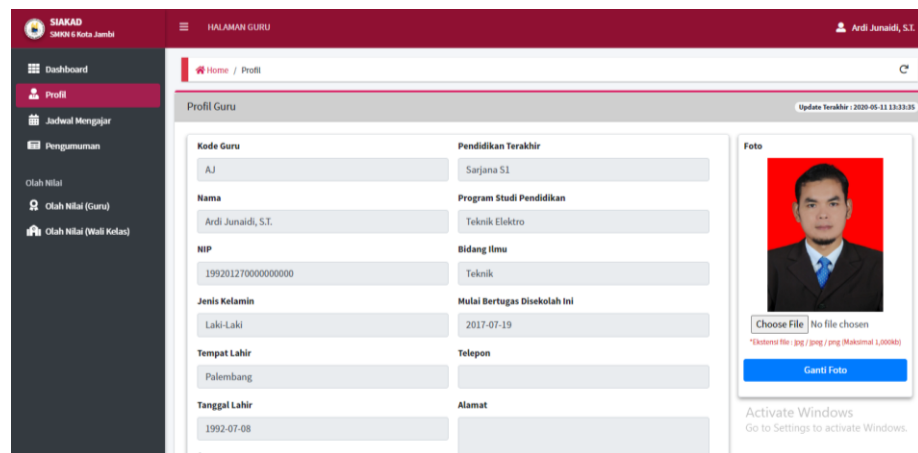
SIAKAD
SMKN 6 Kota Jambi

HALAMAN GURU

Ardi Junaidi, S.T.

Dashboard
Profil
Jadwal Mengajar
Pengumuman

Olah Nilai
Olah Nilai (Guru)
Olah Nilai (Wali Kelas)

Home / Profil

Profil Guru

Update Terakhir : 2020-05-11 13:33:35

| Kode Guru | Pendidikan Terakhir |
|---|---|
| AJ | Sarjana S1 |
| Nama | Program Studi Pendidikan |
| Ardi Junaidi, S.T. | Teknik Elektro |
| NIP | Bidang Ilmu |
| 199201270000000000 | Teknik |
| Jenis Kelamin | Mulai Bertugas Disekolah Ini |
| Laki-Laki | 2017-07-19 |
| Tempat Lahir | Telepon |
| Palembang | |
| Tanggal Lahir | Alamat |
| 1992-07-08 | |

Foto

Choose File No file chosen

*Ekstensi file : jpg / jpeg / png (Maksimal 1,000kb)

Ganti Foto

Activate Windows
Go to Settings to activate Windows.